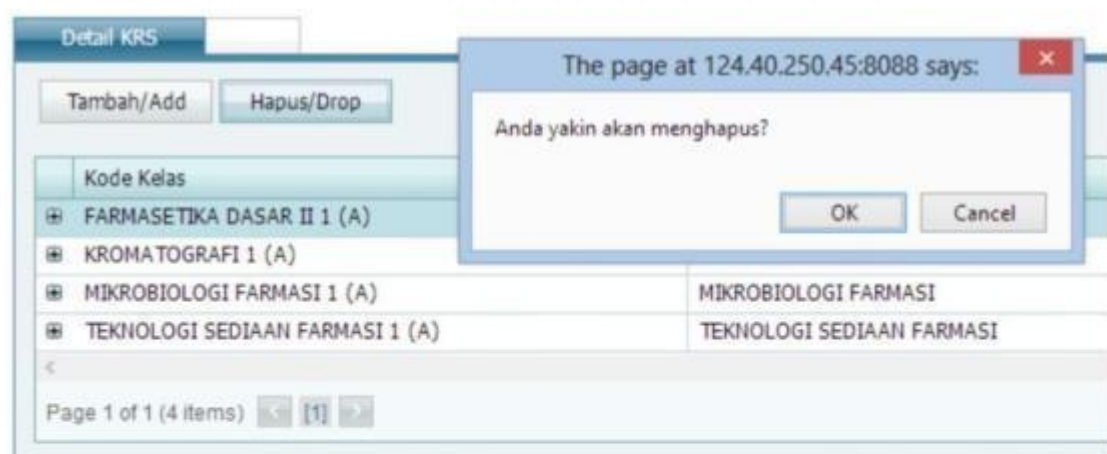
Detail KRS

Tambah/Add Hapus/Drop

| Kode Kelas | |
|---|---|
| FARMASETIKA DASAR II 1 (A) | |
| KROMATOGRAFI 1 (A) | |
| MIKROBIOLOGI FARMASI 1 (A) | MIKROBIOLOGI FARMASI |
| TEKNOLOGI SEDIAAN FARMASI 1 (A) | TEKNOLOGI SEDIAAN FARMASI |

Page 1 of 1 (4 items) [1]

The page at 124.40.250.45:8088 says:

Anda yakin akan menghapus?

OK Cancel